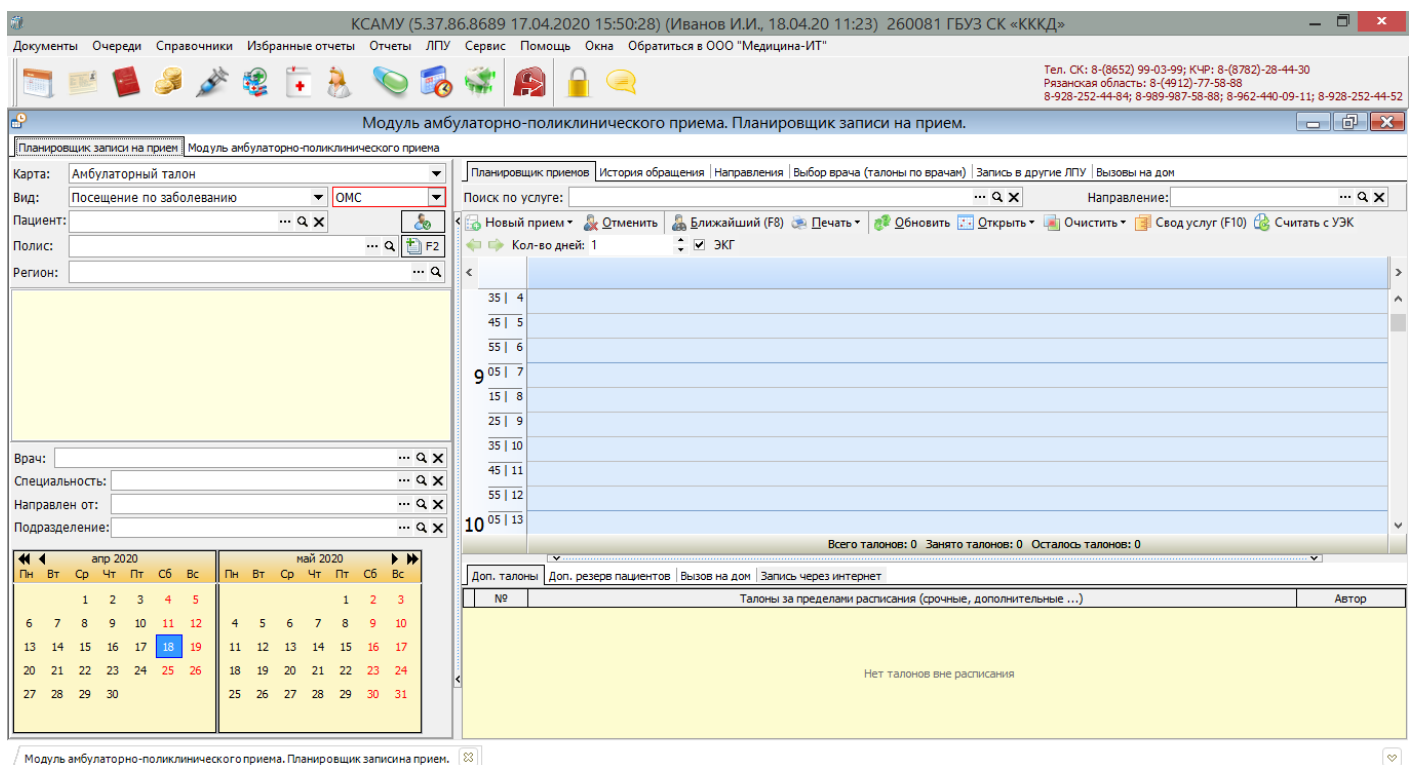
КСАМУ (5.37.86.8689 17.04.2020 15:50:28) (Иванов И.И., 18.04.20 11:23) 260081 ГБУЗ СК «КККД»

Документы Очереди Справочники Избранные отчеты Отчеты ЛПУ Сервис Помощь Окна Обратиться в ООО "Медицина-ИТ"

Тел. СК: 8-(8652) 99-03-99; КЧР: 8-(8782)-28-44-30
Рязанская область: 8-(4912)-77-58-88
8-928-252-44-84; 8-989-987-58-88; 8-962-440-09-11; 8-928-252-44-52

Модуль амбулаторно-поликлинического приема. Планировщик записи на прием.

Планировщик записи на прием | Модуль амбулаторно-поликлинического приема

Карта: Амбулаторный талон
Вид: Посещение по заболеванию | ОМС
Пациент:
Полис: F2
Регион:

Врач:
Специальность:
Направлен от:
Подразделение:

| апр 2020 | | | | | | |
|---|---|---|---|---|---|---|
| Пн | Вт | Ср | Чт | Пт | Сб | Вс |
| | | 1 | 2 | 3 | 4 | 5 |
| 6 | 7 | 8 | 9 | 10 | 11 | 12 |
| 13 | 14 | 15 | 16 | 17 | 18 | 19 |
| 20 | 21 | 22 | 23 | 24 | 25 | 26 |
| 27 | 28 | 29 | 30 | | | |

| май 2020 | | | | | | |
|---|---|---|---|---|---|---|
| Пн | Вт | Ср | Чт | Пт | Сб | Вс |
| | | | | 1 | 2 | 3 |
| 4 | 5 | 6 | 7 | 8 | 9 | 10 |
| 11 | 12 | 13 | 14 | 15 | 16 | 17 |
| 18 | 19 | 20 | 21 | 22 | 23 | 24 |
| 25 | 26 | 27 | 28 | 29 | 30 | 31 |

Планировщик приемов | История обращения | Направления | Выбор врача (талоны по врачам) | Запись в другие ЛПУ | Вызовы на дом

Поиск по услуге: Направление:

Новый прием Отменить Ближайший (F8) Печать Обновить Открыть Очистить Свод услуг (F10) Считать с УЭК

Кол-во дней: 1 ЭКГ

35 | 4
45 | 5
55 | 6
9 05 | 7
15 | 8
25 | 9
35 | 10
45 | 11
55 | 12
10 05 | 13

Всего талонов: 0 Занято талонов: 0 Осталось талонов: 0

Доп. талоны | Доп. резерв пациентов | Вызов на дом | Запись через интернет

| № | Талоны за пределами расписания (срочные, дополнительные ...) | Автор |
|---|---|---|

Нет талонов вне расписания

Модуль амбулаторно-поликлинического приема. Планировщик записина прием.